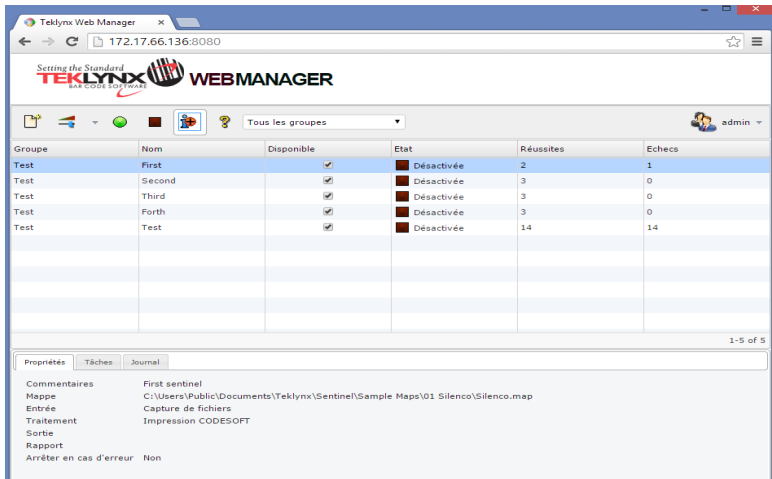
Teklynx Web Manager ×

172.17.66.136:8080

Setting the Standard
TEKLYNX
BAR CODE SOFTWARE
WEBMANAGER

Tous les groupes

admin

| Groupe | Nom | Disponible | Etat | Réussites | Echecs |
|---|---|---|---|---|---|
| Test | First | ✔ | Désactivée | 2 | 1 |
| Test | Second | ✔ | Désactivée | 3 | 0 |
| Test | Third | ✔ | Désactivée | 3 | 0 |
| Test | Forth | ✔ | Désactivée | 3 | 0 |
| Test | Test | ✔ | Désactivée | 14 | 14 |

1-5 of 5

Propriétés | Tâches | Journal

Commentaires First sentinel
Mappe C:\Users\Public\Documents\Teklynx\Sentinel\Sample Maps\01 Silenco\Silenco.map
Entrée Capture de fichiers
Traitement Impression CODESOFT
Sortie
Rapport
Arrêter en cas d'erreur Non